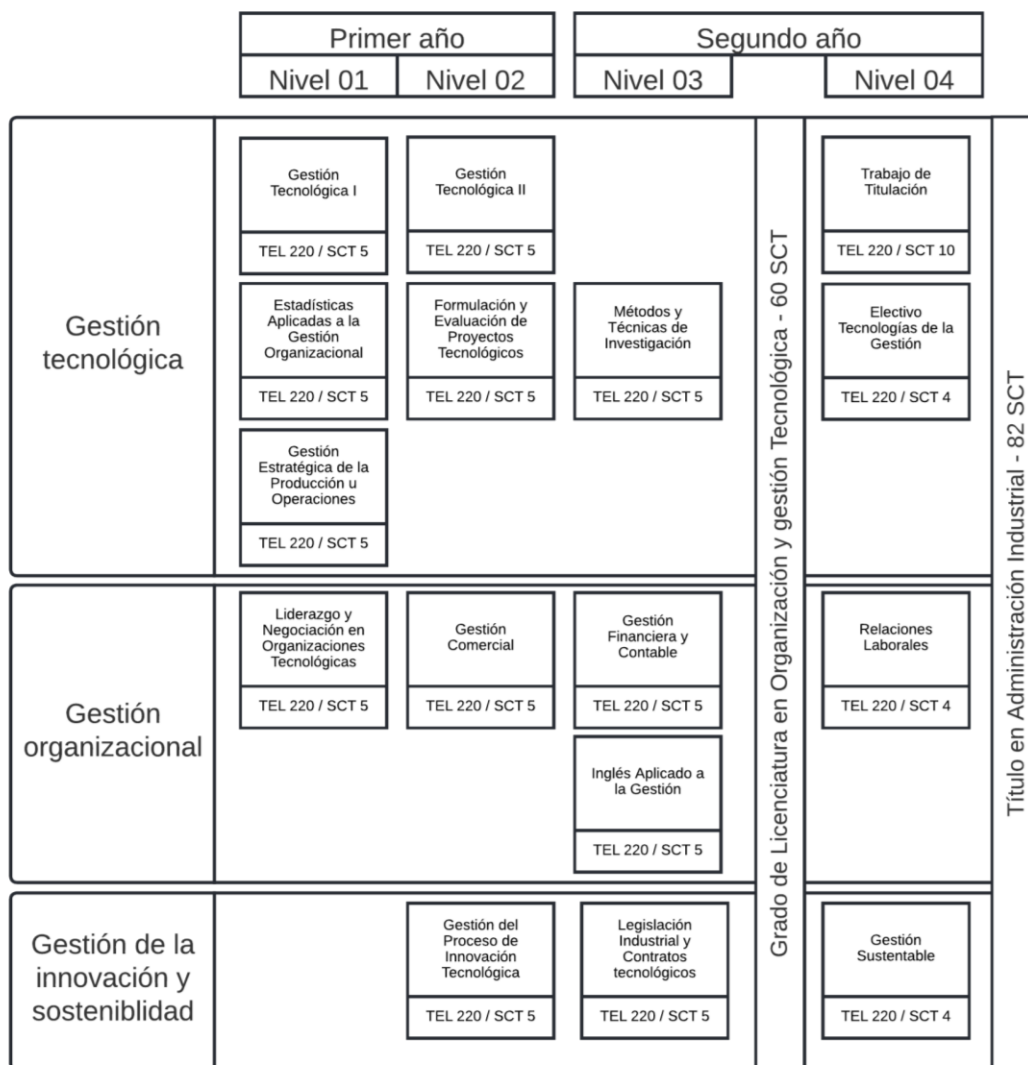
| | Primer año | | Segundo año | |
|---|---|---|---|---|
| | Nivel 01 | Nivel 02 | Nivel 03 | Nivel 04 |
| Gestión tecnológica | Gestión Tecnológica I<br>TEL 220 / SCT 5 | Gestión Tecnológica II<br>TEL 220 / SCT 5 | | Trabajo de Titulación<br>TEL 220 / SCT 10 |
| | Estadísticas Aplicadas a la Gestión Organizacional<br>TEL 220 / SCT 5 | Formulación y Evaluación de Proyectos Tecnológicos<br>TEL 220 / SCT 5 | Métodos y Técnicas de Investigación<br>TEL 220 / SCT 5 | Electivo Tecnologías de la Gestión<br>TEL 220 / SCT 4 |
| | Gestión Estratégica de la Producción u Operaciones<br>TEL 220 / SCT 5 | | | |
| Gestión organizacional | Liderazgo y Negociación en Organizaciones Tecnológicas<br>TEL 220 / SCT 5 | Gestión Comercial<br>TEL 220 / SCT 5 | Gestión Financiera y Contable<br>TEL 220 / SCT 5 | Relaciones Laborales<br>TEL 220 / SCT 4 |
| | | | Inglés Aplicado a la Gestión<br>TEL 220 / SCT 5 | |
| Gestión de la innovación y sosteniblidad | | Gestión del Proceso de Innovación Tecnológica<br>TEL 220 / SCT 5 | Legislación Industrial y Contratos tecnológicos<br>TEL 220 / SCT 5 | Gestión Sustentable<br>TEL 220 / SCT 4 |

Grado de Licenciatura en Organización y gestión Tecnológica - 60 SCT

Título en Administración Industrial - 82 SCT